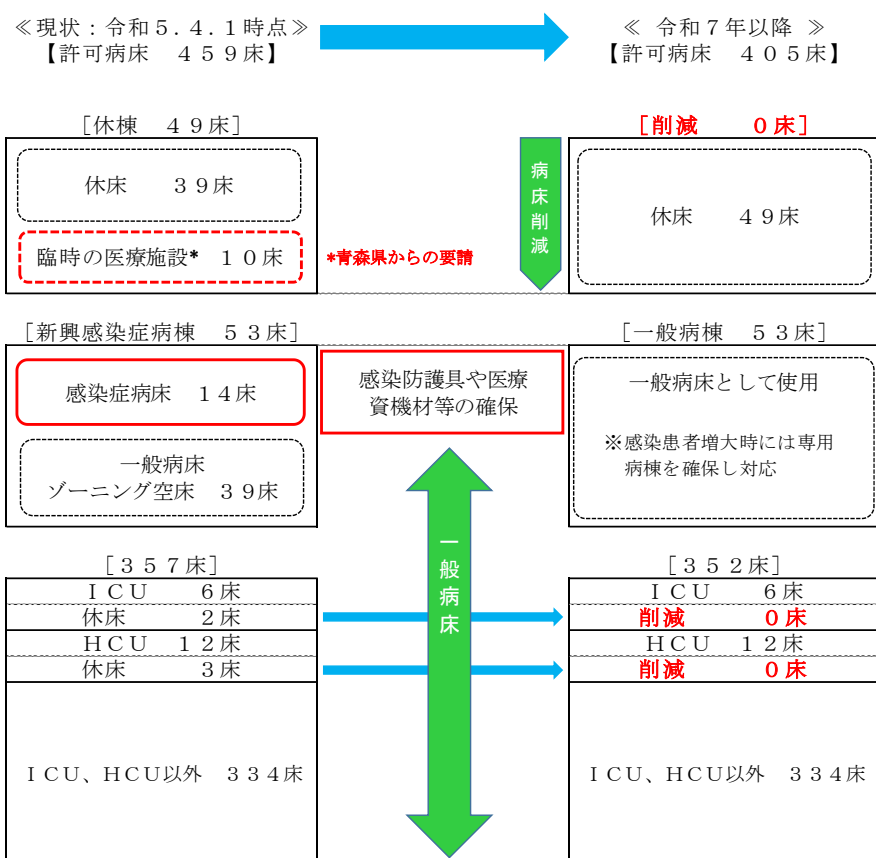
≪現状：令和５．４．１時点≫
【許可病床　４５９床】

≪　令和７年以降　≫
【許可病床　４０５床】

［休棟　４９床］

休床　　３９床

臨時の医療施設*　１０床

*青森県からの要請

病床削減

［削減　　０床］

休床　　４９床

［新興感染症病棟　５３床］

感染症病床　１４床

一般病床
ゾーニング空床　３９床

感染防護具や医療資機材等の確保

［一般病棟　５３床］

一般病床として使用

※感染患者増大時には専用病棟を確保し対応

一般病床

［３５７床］

| ＩＣＵ　　６床 |
|---|
| 休床　　２床 |
| ＨＣＵ　１２床 |
| 休床　　３床 |
| ＩＣＵ、ＨＣＵ以外　３３４床 |

［３５２床］

| ＩＣＵ　　６床 |
|---|
| 削減　　０床 |
| ＨＣＵ　１２床 |
| 削減　　０床 |
| ＩＣＵ、ＨＣＵ以外　３３４床 |